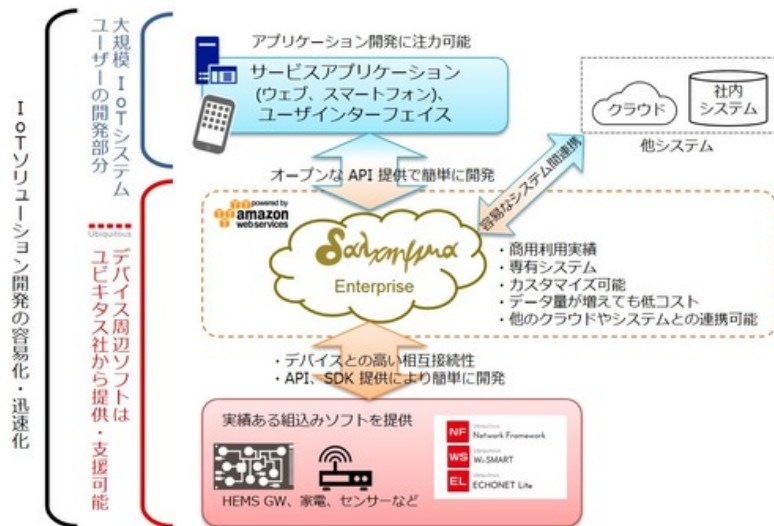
IoTソリューション開発の容易化・迅速化

大規模IoTシステムユーザーの開発部分

Ubiquitous
デバイス周辺ソフトはユビキタス社から提供・支援可能

アプリケーション開発に注力可能

サービスアプリケーション
(ウェブ、スマートフォン)、
ユーザインターフェイス

クラウド
社内システム
他システム

オープンな API 提供で簡単に開発

容易なシステム間連携

powered by amazon webservices

Salxmpma
Enterprise

・商用利用実績
・専有システム
・カスタマイズ可能
・データ量が増えても低コスト
・他のクラウドやシステムとの連携可能

・デバイスとの高い相互接続性
・API、SDK 提供により簡単に開発

実績ある組込みソフトを提供

HEMS GW、家電、センサーなど

NF Ubiquitous Network Framework
WS Ubiquitous Wi-SMART
EL Ubiquitous ECHONET Lite